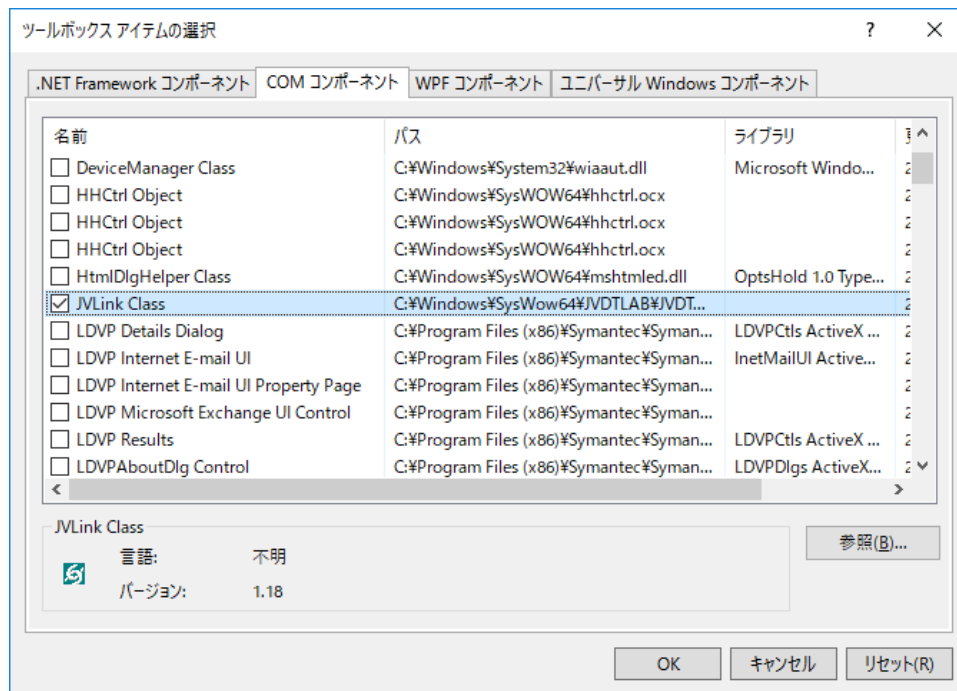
ツールボックス アイテムの選択

?

.NET Framework コンポーネント | COM コンポーネント | WPF コンポーネント | ユニバーサル Windows コンポーネント

| 名前 | パス | ライブラリ | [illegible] |
|---|---|---|---|
| ☐ DeviceManager Class | C:¥Windows¥System32¥wiaaut.dll | Microsoft Windo... | 2 |
| ☐ HHCtrl Object | C:¥Windows¥SysWOW64¥hhctrl.ocx | | 2 |
| ☐ HHCtrl Object | C:¥Windows¥SysWOW64¥hhctrl.ocx | | 2 |
| ☐ HHCtrl Object | C:¥Windows¥SysWOW64¥hhctrl.ocx | | 2 |
| ☐ HtmlDlgHelper Class | C:¥Windows¥SysWOW64¥mshtmled.dll | OptsHold 1.0 Type... | 2 |
| ☑ JVLink Class | C:¥Windows¥SysWow64¥JVDTLAB¥JVDT... | | 2 |
| ☐ LDVP Details Dialog | C:¥Program Files (x86)¥Symantec¥Syman... | LDVPCtls ActiveX ... | 2 |
| ☐ LDVP Internet E-mail UI | C:¥Program Files (x86)¥Symantec¥Syman... | InetMailUI Active... | 2 |
| ☐ LDVP Internet E-mail UI Property Page | C:¥Program Files (x86)¥Symantec¥Syman... | | 2 |
| ☐ LDVP Microsoft Exchange UI Control | C:¥Program Files (x86)¥Symantec¥Syman... | | 2 |
| ☐ LDVP Results | C:¥Program Files (x86)¥Symantec¥Syman... | LDVPCtls ActiveX ... | 2 |
| ☐ LDVPAboutDlg Control | C:¥Program Files (x86)¥Symantec¥Syman... | LDVPDlgs ActiveX... | 2 |

JVLink Class
言語: 不明
バージョン: 1.18

参照(B)...

OK キャンセル リセット(R)